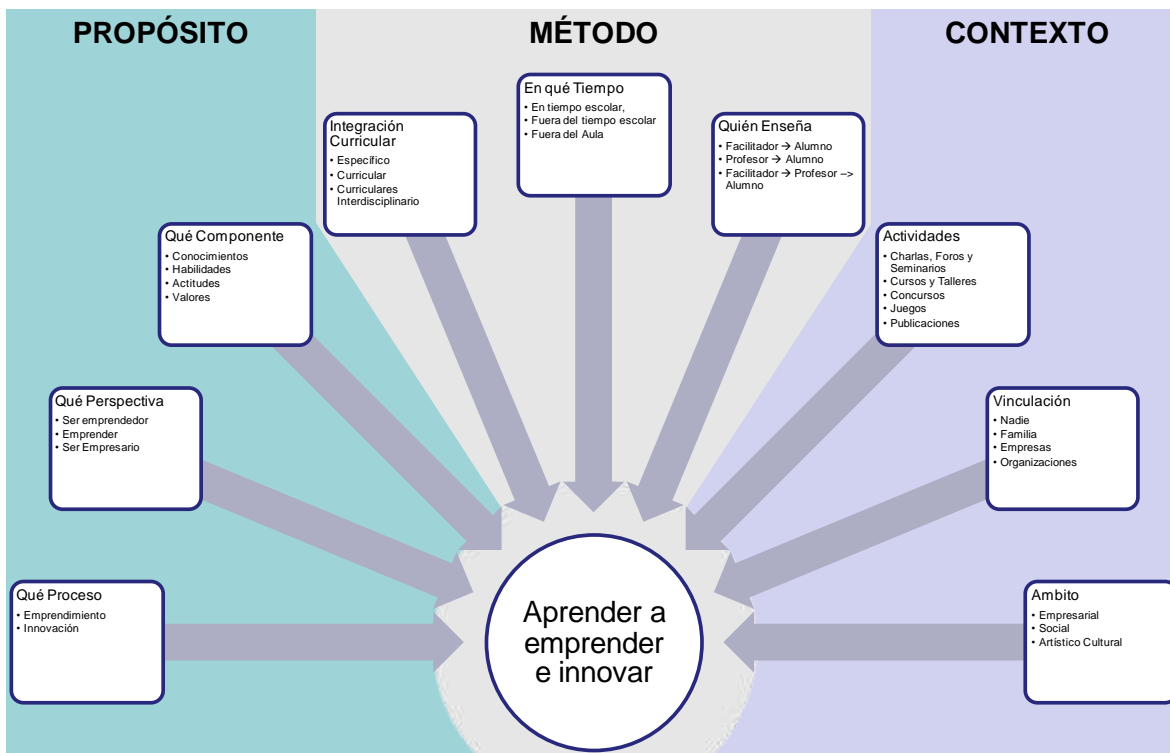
PROPÓSITO

MÉTODO

CONTEXTO

En qué Tiempo
• En tiempo escolar,
• Fuera del tiempo escolar
• Fuera del Aula

Integración Curricular
• Específico
• Curricular
• Curriculares Interdisciplinario

Quién Enseña
• Facilitador → Alumno
• Profesor → Alumno
• Facilitador → Profesor –> Alumno

Qué Componente
• Conocimientos
• Habilidades
• Actitudes
• Valores

Actividades
• Charlas, Foros y Seminarios
• Cursos y Talleres
• Concursos
• Juegos
• Publicaciones

Qué Perspectiva
• Ser emprendedor
• Emprender
• Ser Empresario

Vinculación
• Nadie
• Familia
• Empresas
• Organizaciones

Qué Proceso
• Emprendimiento
• Innovación

Aprender a emprender e innovar

Ambito
• Empresarial
• Social
• Artístico Cultural